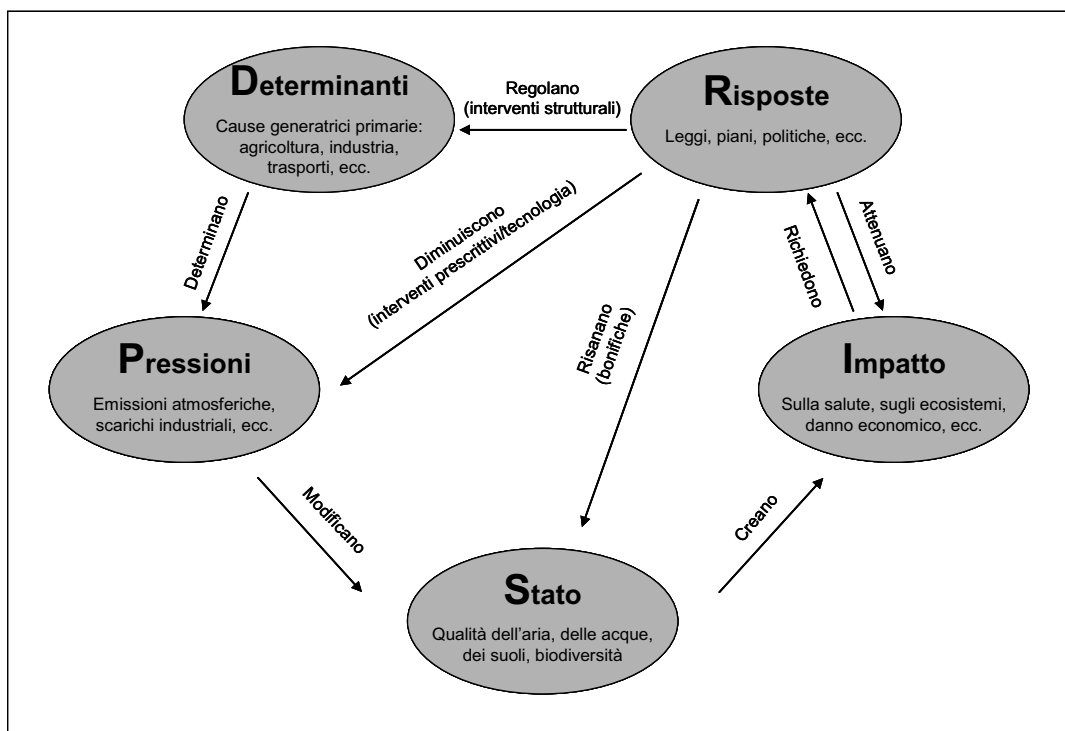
Determinanti

Cause generatrici primarie: agricoltura, industria, trasporti, ecc.

Regolano (interventi strutturali)

Risposte

Leggi, piani, politiche, ecc.

Determinano

Diminuiscono (interventi prescrittivi/tecnologia)

Risanano (bonifiche)

Richiedono

Attenuano

Pressioni

Emissioni atmosferiche, scarichi industriali, ecc.

Impatto

Sulla salute, sugli ecosistemi, danno economico, ecc.

Modificano

Creano

Stato

Qualità dell'aria, delle acque, dei suoli, biodiversità